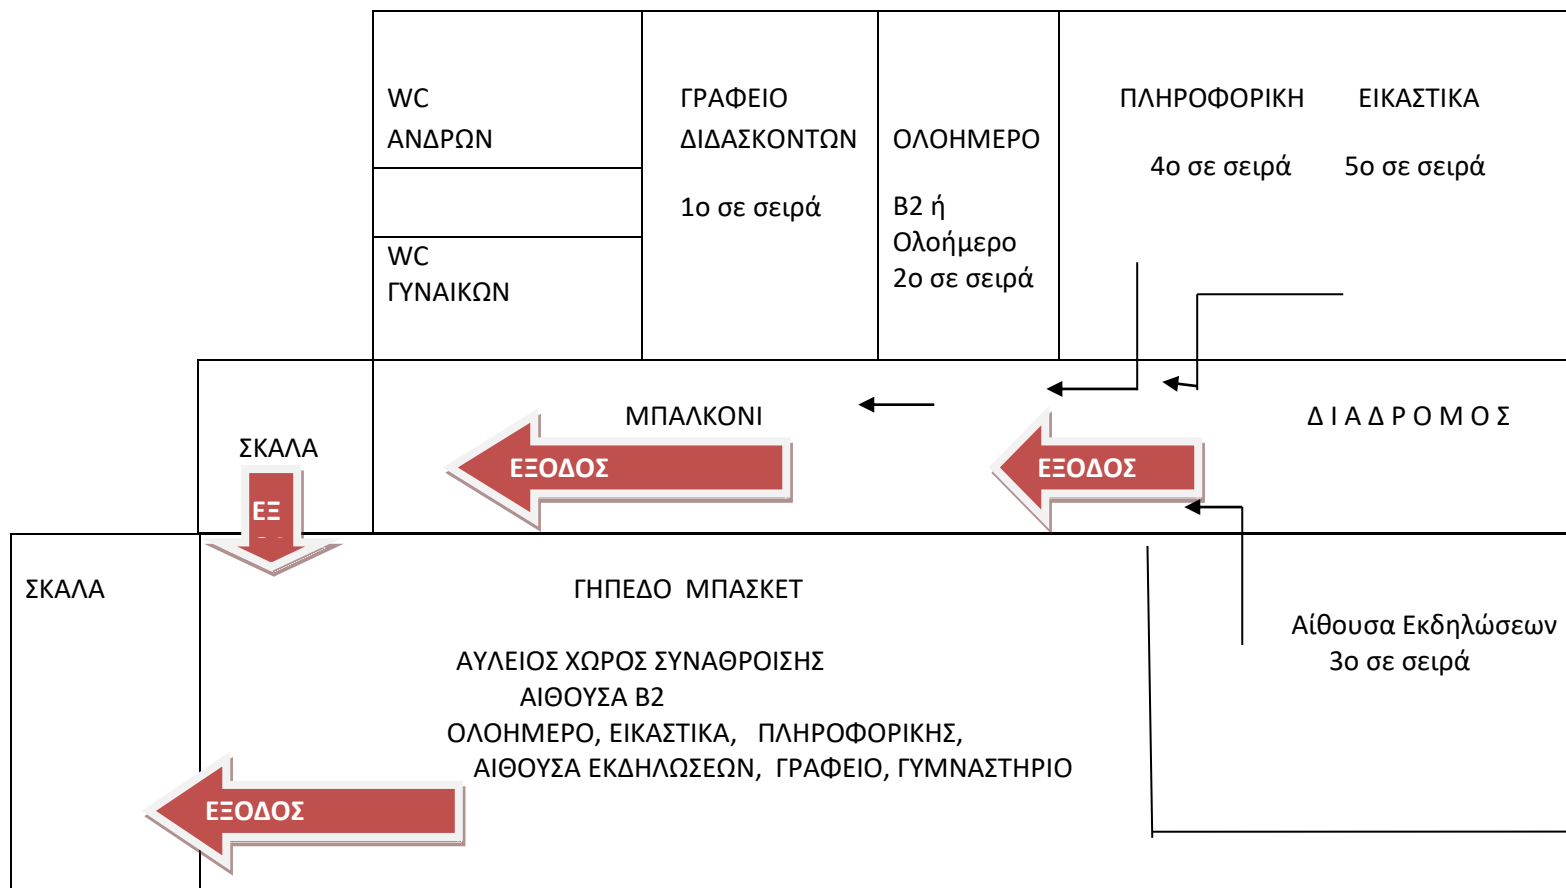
WC
ΑΝΔΡΩΝ

WC
ΓΥΝΑΙΚΩΝ

ΓΡΑΦΕΙΟ
ΔΙΔΑΣΚΟΝΤΩΝ

1ο σε σειρά

ΟΛΟΗΜΕΡΟ

Β2 ή
Ολοήμερο
2ο σε σειρά

ΠΛΗΡΟΦΟΡΙΚΗ

4ο σε σειρά

ΕΙΚΑΣΤΙΚΑ

5ο σε σειρά

ΣΚΑΛΑ

ΕΞ

ΜΠΑΛΚΟΝΙ

ΕΞΟΔΟΣ

ΕΞΟΔΟΣ

Δ Ι Α Δ Ρ Ο Μ Ο Σ

ΣΚΑΛΑ

ΓΗΠΕΔΟ ΜΠΑΣΚΕΤ

ΑΥΛΕΙΟΣ ΧΩΡΟΣ ΣΥΝΑΘΡΟΙΣΗΣ
ΑΙΘΟΥΣΑ Β2
ΟΛΟΗΜΕΡΟ, ΕΙΚΑΣΤΙΚΑ, ΠΛΗΡΟΦΟΡΙΚΗΣ,
ΑΙΘΟΥΣΑ ΕΚΔΗΛΩΣΕΩΝ, ΓΡΑΦΕΙΟ, ΓΥΜΝΑΣΤΗΡΙΟ

Αίθουσα Εκδηλώσεων
3ο σε σειρά

ΕΞΟΔΟΣ